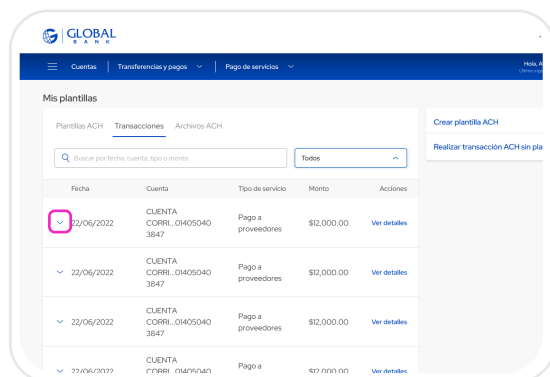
GLOBAL BANK

Cuentas | Transferencias y pagos | Pago de servicios

Hola, A
Ultimo ingr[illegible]

Mis plantillas

Plantillas ACH Transacciones Archivos ACH

Buscar por fecha, cuenta, tipo o monto

Todos

Crear plantilla ACH

Realizar transacción ACH sin pla

| Fecha | Cuenta | Tipo de servicio | Monto | Acciones |
|---|---|---|---|---|
| 22/06/2022 | CUENTA CORRI...01405040 3847 | Pago a proveedores | $12,000.00 | Ver detalles |
| 22/06/2022 | CUENTA CORRI...01405040 3847 | Pago a proveedores | $12,000.00 | Ver detalles |
| 22/06/2022 | CUENTA CORRI...01405040 3847 | Pago a proveedores | $12,000.00 | Ver detalles |
| 22/06/2022 | CUENTA CORRI...01405040 | Pago a | $12,000.00 | Ver detalles |